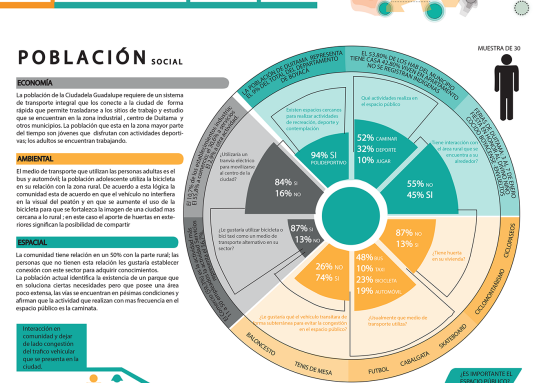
POBLACIÓN SOCIAL

ECONOMÍA

La población de la Ciudadela Guadalupe requiere de un sistema de transporte integral que los conecte a la ciudad de forma rápida que permite trasladarse a los sitios de trabajo y estudio que se encuentran en la zona industrial, centro de Duitama y otros municipios. La población que está en la zona mayor parte del tiempo son jóvenes que disfrutan con actividades deportivas; los adultos se encuentran trabajando.

AMBIENTAL

El medio de transporte que utilizan las personas adultas es el bus y automóvil; la población adolescente utiliza la bicicleta en su relación con la zona rural. De acuerdo a esta lógica la comunidad está de acuerdo en que el vehículo no interfiera en la visual del peatón y en que se aumente el uso de la bicicleta para que se fortalezca la imagen de una ciudad mas cercana a lo rural; en este caso el aporte de huertas en exteriores significan la posibilidad de compartir

ESPACIAL

La comunidad tiene relación en un 50% con la parte rural; las personas que no tienen esta relación les gustaría establecer conexión con este sector para adquirir conocimientos. La población actual identifica la existencia de un parque que en soluciona ciertas necesidades pero que posee una área poco extensa, las vías se encuentran en pésimas condiciones y afirman que la actividad que realizan con mas frecuencia en el espacio público es la caminata.

Interacción en comunidad y dejar de lado congestión del tráfico vehicular que se presenta en la ciudad.

MUESTRA DE 30

LA POBLACIÓN DE DUITAMA REPRESENTA EL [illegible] DEL TOTAL DEL DEPARTAMENTO DE BOYACÁ

EL 53,80% DE LOS HOGARES DEL MUNICIPIO TIENE CASA 41,80% TIENEN APARTAMENTO NO SE REGISTRAN INDIGENAS

Existen espacios cercanos para realizar actividades de recreación, deporte y contemplación

94% SI POLIDEPORTIVO

Qué actividades realiza en el espacio público

52% CAMINAR
32% DEPORTE
10% JUGAR

Tiene relación con el área rural que se encuentra a sus alrededores?

55% NO
45% SI

Utilizaría un nuevo eléctrico para movilizarse al centro de la ciudad?

84% SI
16% NO

¿Le gustaría utilizar bicicleta o bici taxi como un medio de transporte alternativo en su sector?

87% SI
13% NO

87% NO
13% SI

¿Tiene huerta en su vivienda?

48% BUS
10% TAXI
23% BICICLETA
19% AUTOMÓVIL

¿Usualmente qué medio de transporte utiliza?

26% NO
74% SI

¿Le gustaría que el vehículo transitara de forma subterránea para evitar la congestión en el espacio público?

BALONCESTO
TENIS DE MESA
FUTBOL
CABALGATA
SKATEBOARD
CICLOMONTAÑISMO
CICLOPASEOS

¿ES IMPORTANTE EL ESPACIO PÚBLICO?